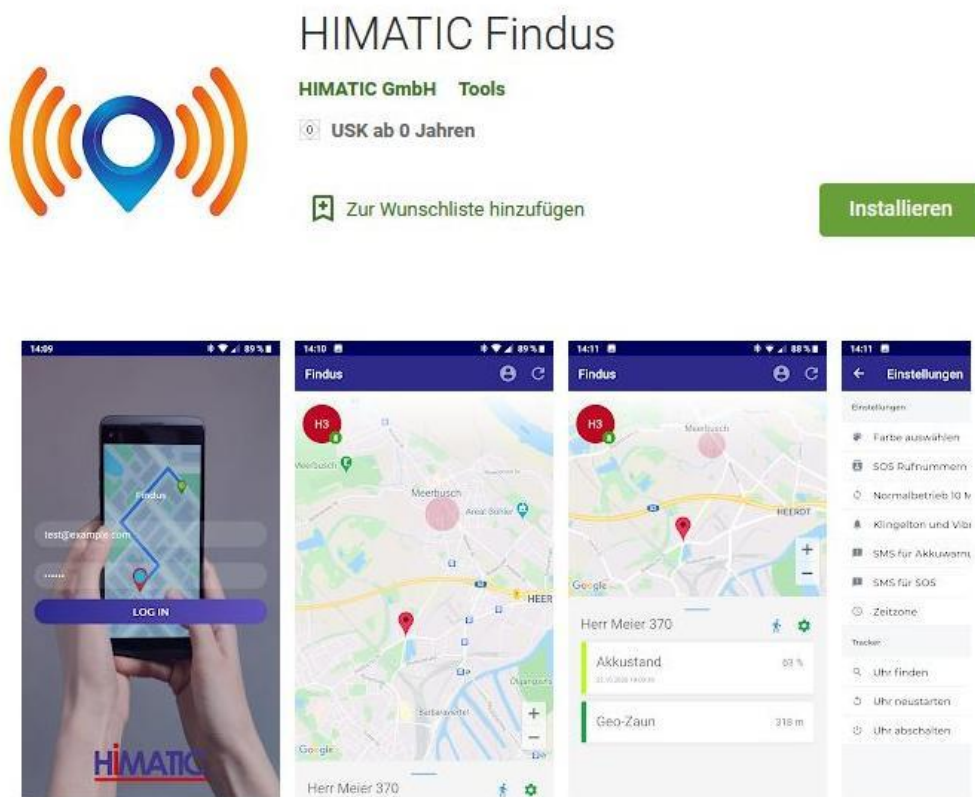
HIMATIC Findus

HIMATIC GmbH Tools

0 USK ab 0 Jahren

Zur Wunschliste hinzufügen

Installieren

14:09 89%

Findus

test@example.com

••••••

LOG IN

HIMATIC

14:10 89%

Findus

H3

Meerbusch

Meerbusch

HEER

Google

Herr Meier 370

14:11 88%

Findus

H3

Meerbusch

HEERDT

Google

Herr Meier 370

Akkustand 93 %

Geo-Zaun 318 m

14:11

Einstellungen

Einstellungen

Farbe auswählen

SOS Rufnummern

Normalbetrieb 10 M

Klingelton und Vibr

SMS für Akkuwarn

SMS für SOS

Zeitzone

Tracker

Uhr finden

Uhr neustarten

Uhr abschalten